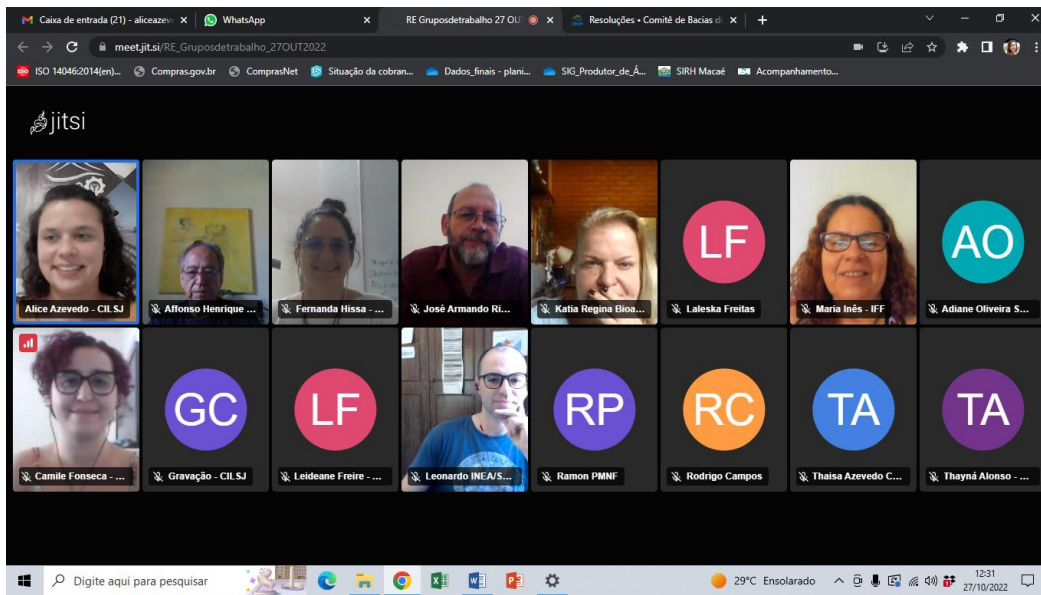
Caixa de entrada (21) - aliceazev ×
WhatsApp ×
RE Gruposdetrabalho 27 OUT ×
Resoluções • Comitê de Bacias d ×
+

meet.jit.si/RE_Gruposdetrabalho_27OUT2022

ISO 14046:2014(en)...
Compras.gov.br
ComprasNet
Situação da cobran...
Dados_finais - plani...
SIG_Produtor_de_Á...
SIRH Macaé
Acompanhamento...

jitsi

Alice Azevedo - CILSJ
Affonso Henrique ...
Fernanda Hissa - ...
José Armando Ri...
Katia Regina Bioa...
LF
Laleska Freitas
Maria Inês - IFF
AO
Adiane Oliveira S...
Camile Fonseca - ...
GC
Gravação - CILSJ
LF
Leideane Freire - ...
Leonardo INEA/S...
RP
Ramon PMNF
RC
Rodrigo Campos
TA
Thaisa Azevedo C...
TA
Thayná Alonso - ...

Digite aqui para pesquisar
29°C Ensolarado
12:31
27/10/2022